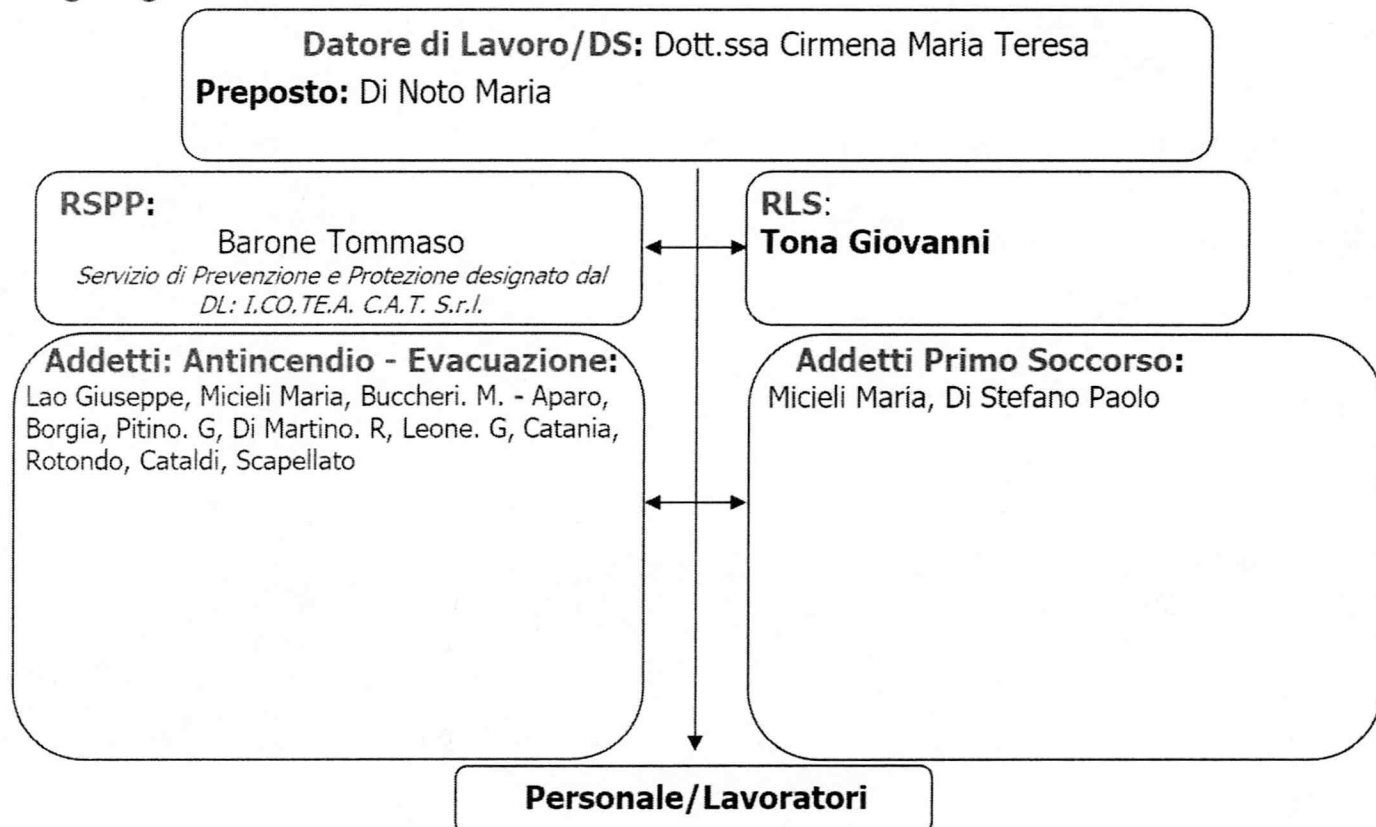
Datore di Lavoro/DS: Dott.ssa Cirmena Maria Teresa
Preposto: Di Noto Maria

RSPP:
Barone Tommaso
Servizio di Prevenzione e Protezione designato dal DL: I.CO.TE.A. C.A.T. S.r.l.

RLS:
Tona Giovanni

Addetti: Antincendio - Evacuazione:
Lao Giuseppe, Micieli Maria, Buccheri. M. - Aparo, Borgia, Pitino. G, Di Martino. R, Leone. G, Catania, Rotondo, Cataldi, Scapellato

Addetti Primo Soccorso:
Micieli Maria, Di Stefano Paolo

Personale/Lavoratori